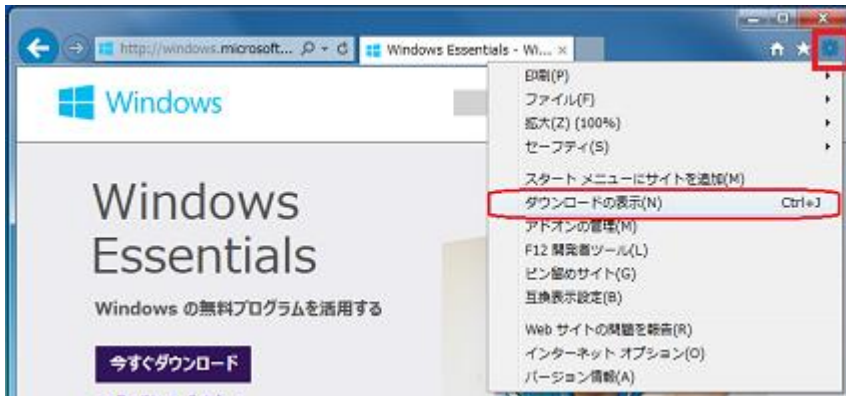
http://windows.microsoft... Windows Essentials - Wi... ×

Windows

Windows Essentials

Windows の無料プログラムを活用する

今すぐダウンロード

印刷(P)
ファイル(F)
拡大(Z) (100%)
セーフティ(S)
スタート メニューにサイトを追加(M)
ダウンロードの表示(N) Ctrl+J
アドオンの管理(M)
F12 開発者ツール(L)
ピン留めサイト(G)
互換表示設定(B)
Web サイトの問題を報告(R)
インターネット オプション(O)
バージョン情報(A)